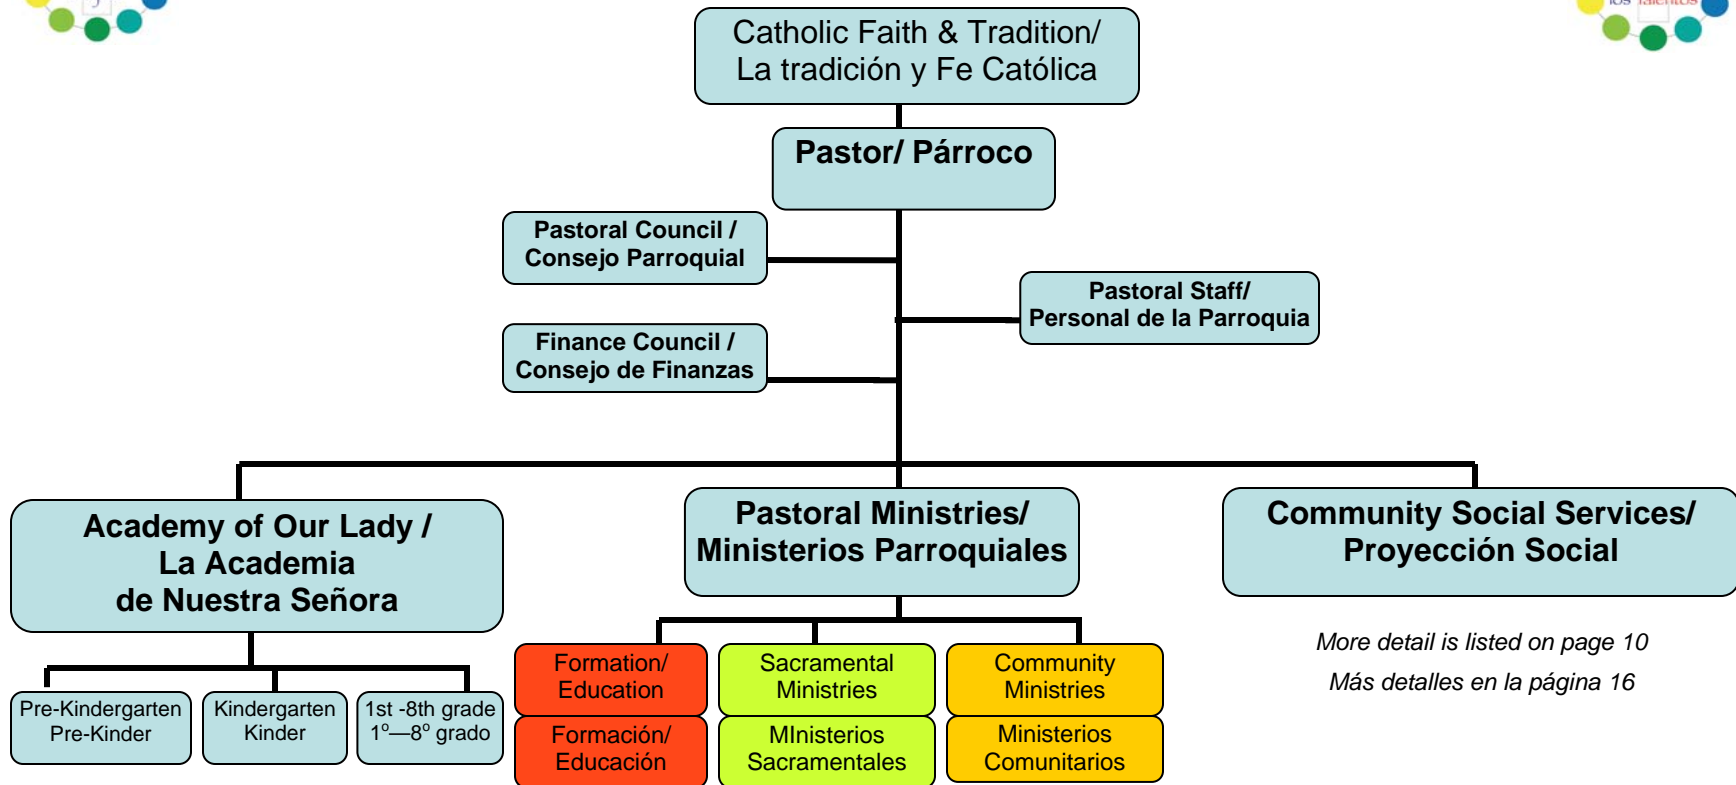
Catholic Faith & Tradition/
La tradición y Fe Católica

Pastor/ Párroco

Pastoral Council /
Consejo Parroquial

Pastoral Staff/
Personal de la Parroquia

Finance Council /
Consejo de Finanzas

Academy of Our Lady /
La Academia
de Nuestra Señora

Pastoral Ministries/
Ministerios Parroquiales

Community Social Services/
Proyección Social

Pre-Kindergarten
Pre-Kinder

Kindergarten
Kinder

1st -8th grade
$1^o$—$8^o$ grado

Formation/
Education

Formación/
Educación

Sacramental
Ministries

MInisterios
Sacramentales

Community
Ministries

Ministerios
Comunitarios

More detail is listed on page 10
Más detalles en la página 16